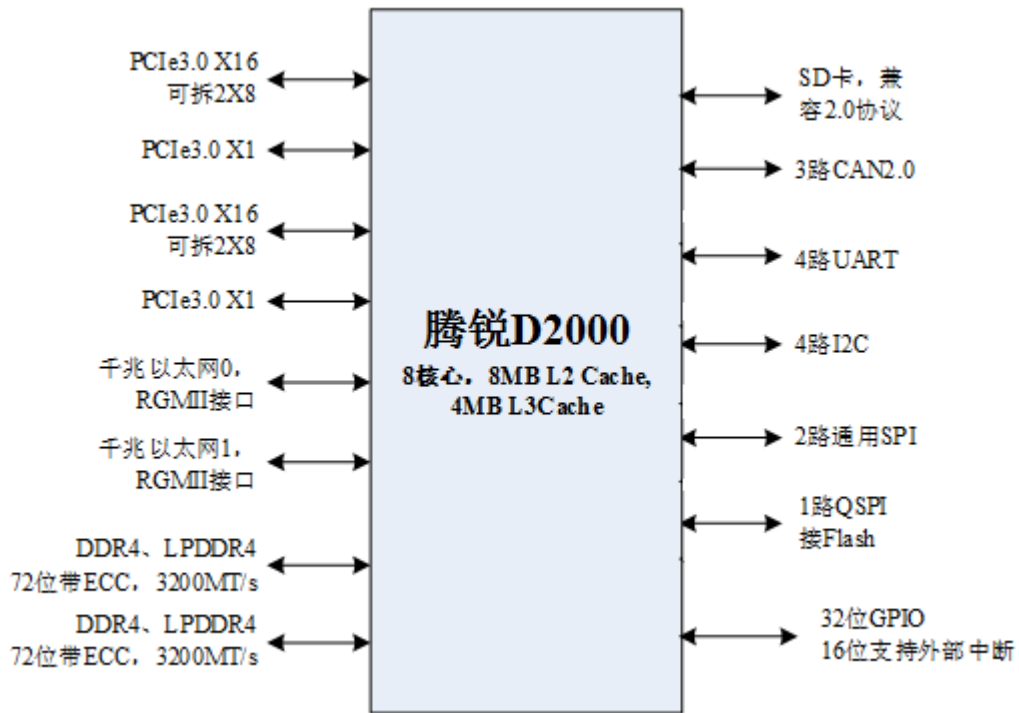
PCIe3.0 X16
可拆2X8

PCIe3.0 X1

PCIe3.0 X16
可拆2X8

PCIe3.0 X1

千兆 以太网0，
RGMII接口

千兆 以太网1，
RGMII接口

DDR4、LPDDR4
72位带ECC，3200MT/s

DDR4、LPDDR4
72位带ECC，3200MT/s

腾锐D2000
8核心，8MB L2 Cache,
4MB L3Cache

SD卡，兼
容2.0协议

3路CAN2.0

4路UART

4路I2C

2路通用SPI

1路QSPI
接Flash

32位GPIO
16位支持外部中断